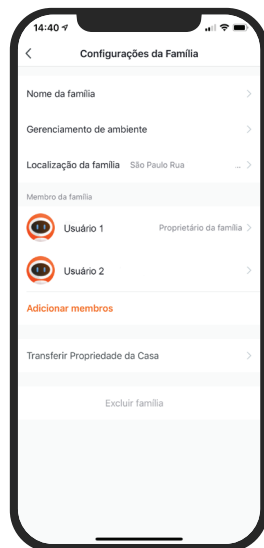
14:40

Configurações da Família

Nome da família

Gerenciamento de ambiente

Localização da família São Paulo Rua ...

Membro da família

Usuário 1 Proprietário da família

Usuário 2

Adicionar membros

Transferir Propriedade da Casa

Excluir família